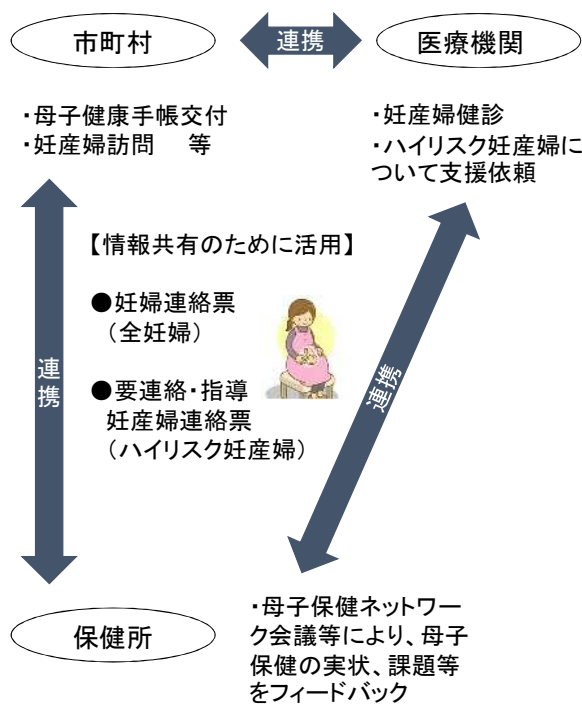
市町村

連携

医療機関

・母子健康手帳交付
・妊産婦訪問　等

・妊産婦健診
・ハイリスク妊産婦について支援依頼

【情報共有のために活用】

●妊婦連絡票
（全妊婦）

●要連絡・指導妊産婦連絡票
（ハイリスク妊産婦）

連携

連携

保健所

・母子保健ネットワーク会議等により、母子保健の実状、課題等をフィードバック